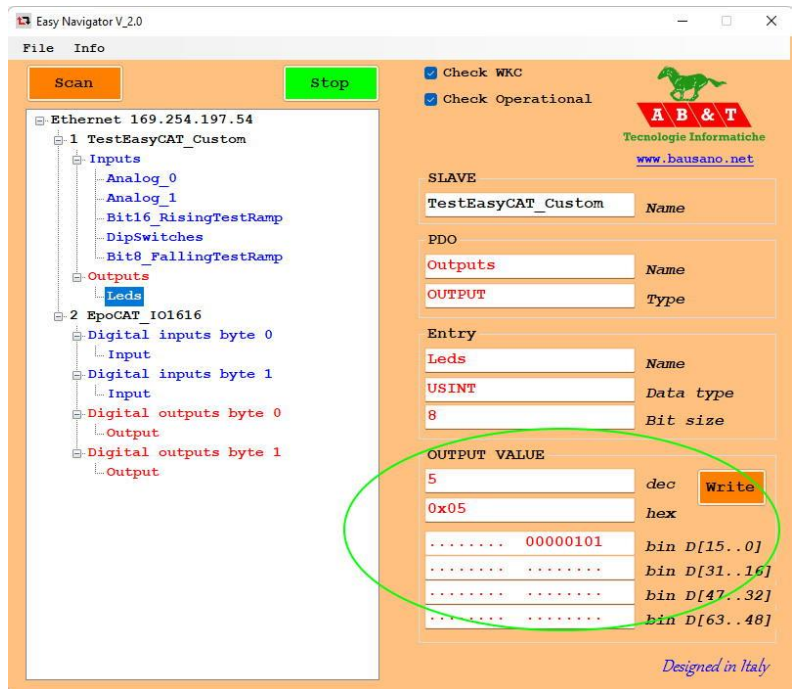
Easy Navigator V_2.0

File Info

Scan

Stop

Ethernet 169.254.197.54
1 TestEasyCAT_Custom
Inputs
Analog_0
Analog_1
Bit16_RisingTestRamp
DipSwitches
Bit8_FallingTestRamp
Outputs
Leds
2 EpoCAT_IO1616
Digital inputs byte 0
Input
Digital inputs byte 1
Input
Digital outputs byte 0
Output
Digital outputs byte 1
Output

Check WKC
Check Operational

A B & T
Tecnologie Informatiche
www.bausano.net

SLAVE
TestEasyCAT_Custom Name

PDO
Outputs Name
OUTPUT Type

Entry
Leds Name
USINT Data type
8 Bit size

OUTPUT VALUE
5 dec Write
0x05 hex
........ 00000101 bin D[15..0]
........ ........ bin D[31..16]
........ ........ bin D[47..32]
........ ........ bin D[63..48]

Designed in Italy